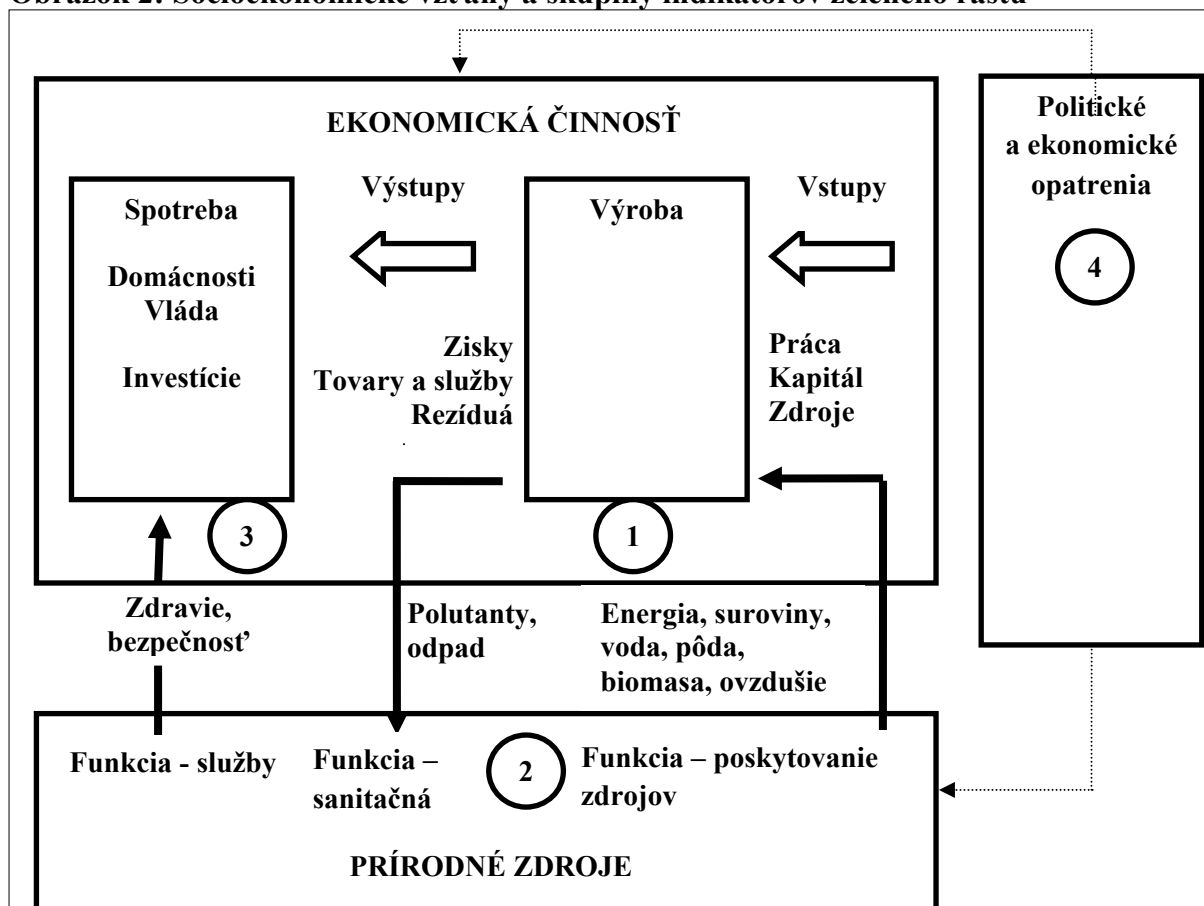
Obrázok 2: Socioekonomické vzťahy a skupiny indikátorov zeleného rastu

EKONOMICKÁ ČINNOSŤ

Spotreba

Domácnosti
Vláda

Investície

Výstupy

Zisky
Tovary a služby
Rezíduá

Výroba

Vstupy

Práca
Kapitál
Zdroje

3

1

Politické a ekonomické opatrenia

4

Zdravie, bezpečnosť

Polutanty, odpad

Energia, suroviny, voda, pôda, biomasa, ovzdušie

Funkcia - služby

Funkcia – sanitačná

2

Funkcia – poskytovanie zdrojov

PRÍRODNÉ ZDROJE